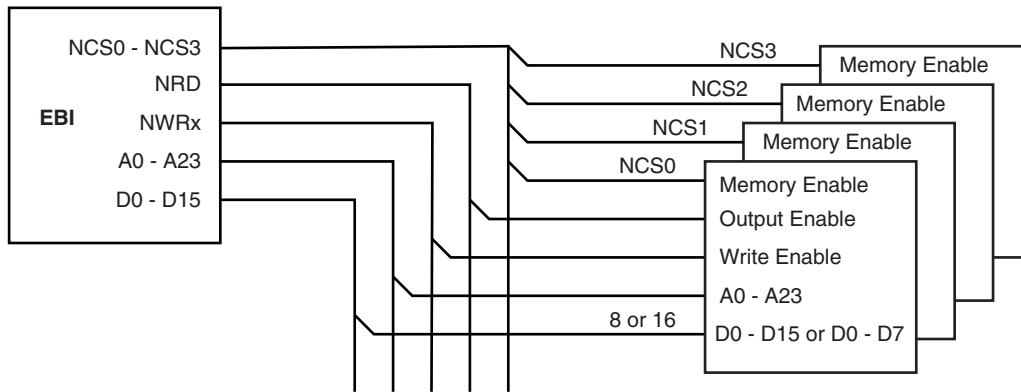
EBI

NCS0 - NCS3

NRD

NWRx

A0 - A23

D0 - D15

NCS3

NCS2

NCS1

NCS0

Memory Enable

Memory Enable

Memory Enable

Memory Enable

Output Enable

Write Enable

A0 - A23

8 or 16

D0 - D15 or D0 - D7